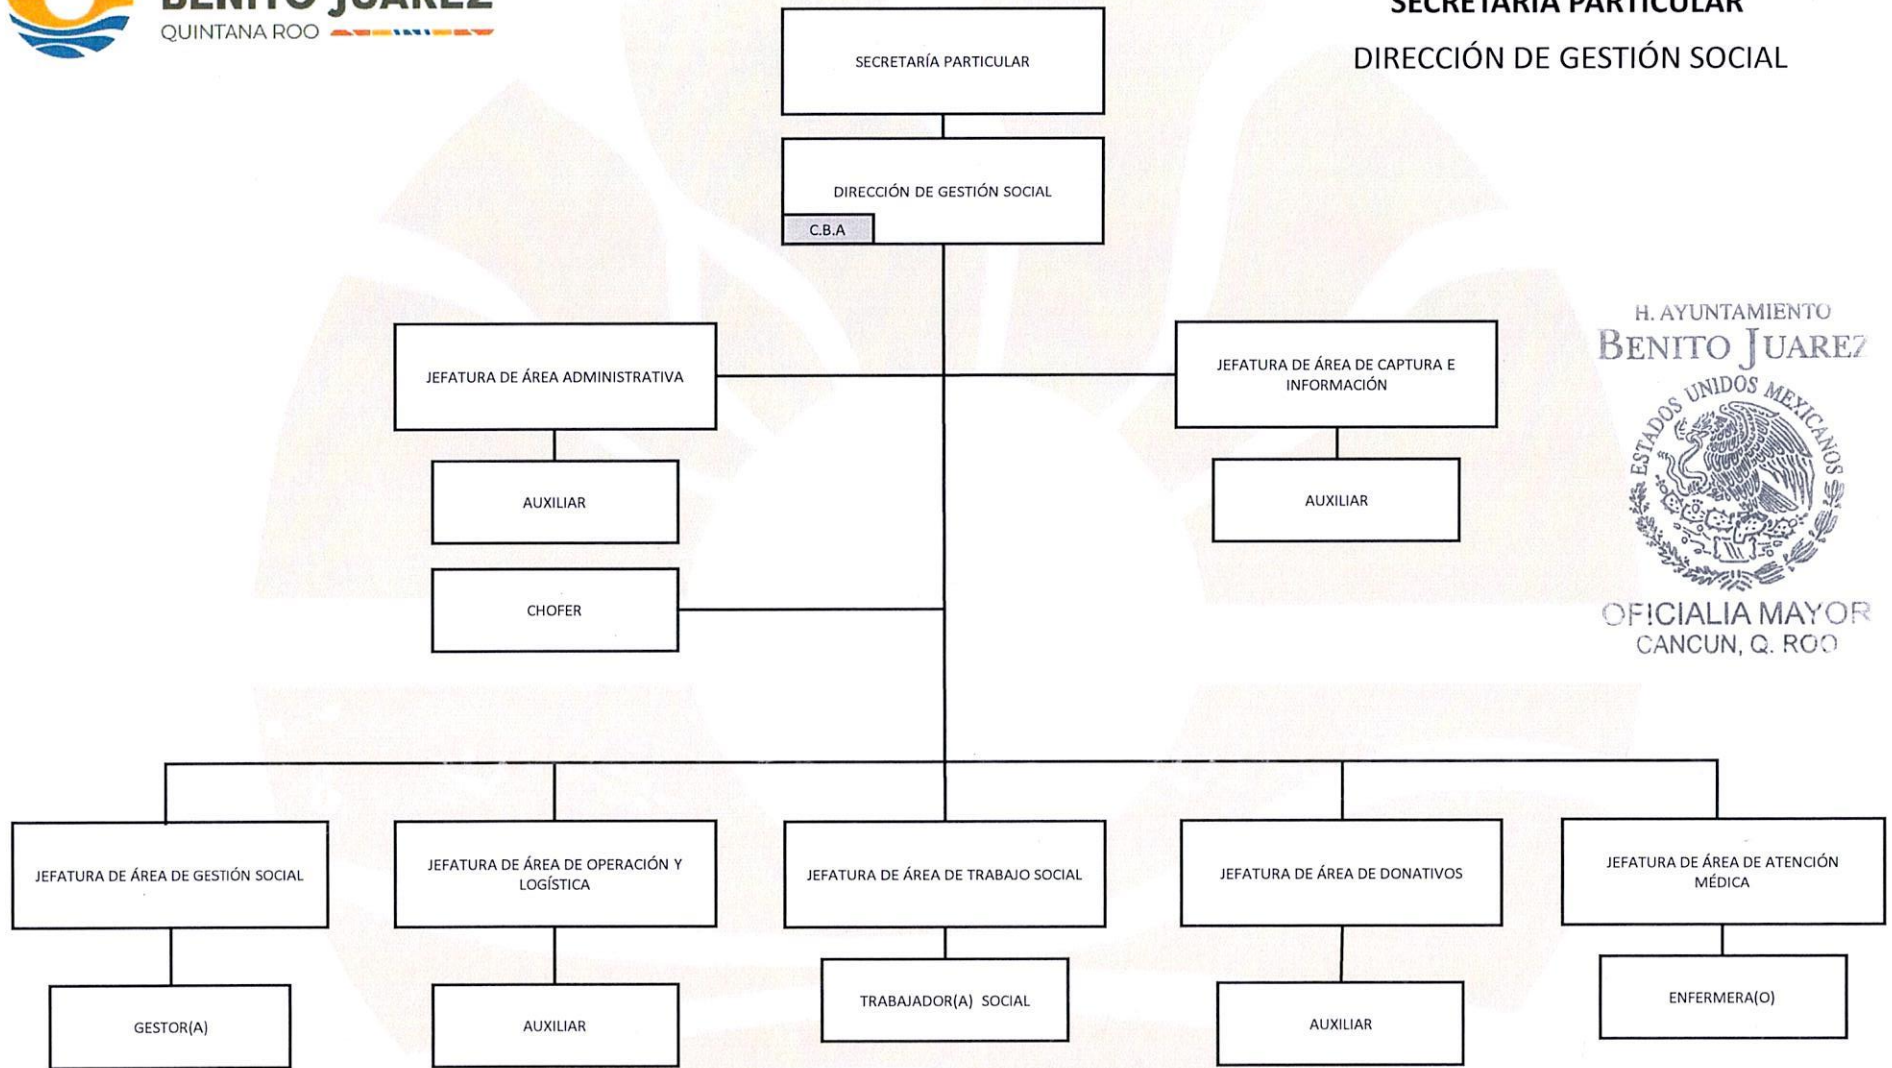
BENITO JUÁREZ
QUINTANA ROO

SECRETARÍA PARTICULAR
DIRECCIÓN DE GESTIÓN SOCIAL

SECRETARÍA PARTICULAR

DIRECCIÓN DE GESTIÓN SOCIAL
C.B.A

JEFATURA DE ÁREA ADMINISTRATIVA

AUXILIAR

CHOFER

JEFATURA DE ÁREA DE CAPTURA E INFORMACIÓN

AUXILIAR

H. AYUNTAMIENTO
BENITO JUAREZ
ESTADOS UNIDOS MEXICANOS
OFICIALIA MAYOR
CANCUN, Q. ROO

JEFATURA DE ÁREA DE GESTIÓN SOCIAL

GESTOR(A)

JEFATURA DE ÁREA DE OPERACIÓN Y LOGÍSTICA

AUXILIAR

JEFATURA DE ÁREA DE TRABAJO SOCIAL

TRABAJADOR(A) SOCIAL

JEFATURA DE ÁREA DE DONATIVOS

AUXILIAR

JEFATURA DE ÁREA DE ATENCIÓN MÉDICA

ENFERMERA(O)